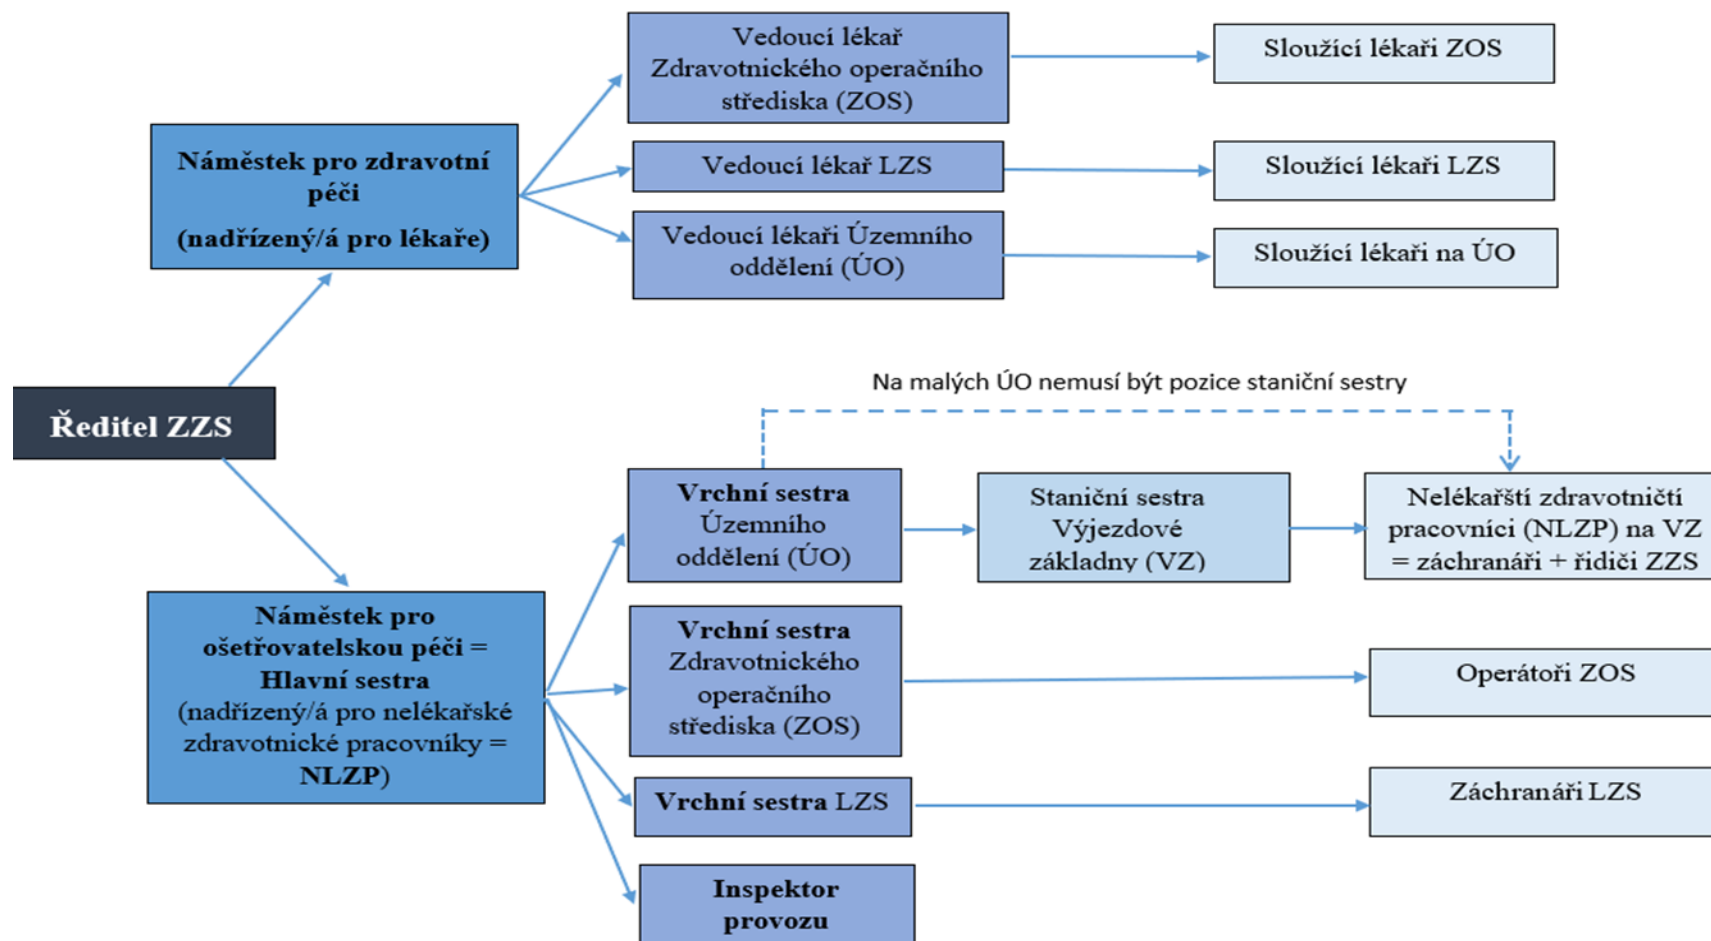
Vedoucí lékař Zdravotnického operačního střediska (ZOS)

Sloužící lékaři ZOS

Náměstek pro zdravotní péči
(nadřízený/á pro lékaře)

Vedoucí lékař LZS

Sloužící lékaři LZS

Vedoucí lékaři Územního oddělení (ÚO)

Sloužící lékaři na ÚO

Ředitel ZZS

Na malých ÚO nemusí být pozice staniční sestry

Vrchní sestra Územního oddělení (ÚO)

Staniční sestra Výjezdové základny (VZ)

Nelékařští zdravotničtí pracovníci (NLZP) na VZ = záchranáři + řidiči ZZS

Náměstek pro ošetřovatelskou péči = Hlavní sestra (nadřízený/á pro nelékařské zdravotnické pracovníky = NLZP)

Vrchní sestra Zdravotnického operačního střediska (ZOS)

Operátoři ZOS

Vrchní sestra LZS

Záchranáři LZS

Inspektor provozu